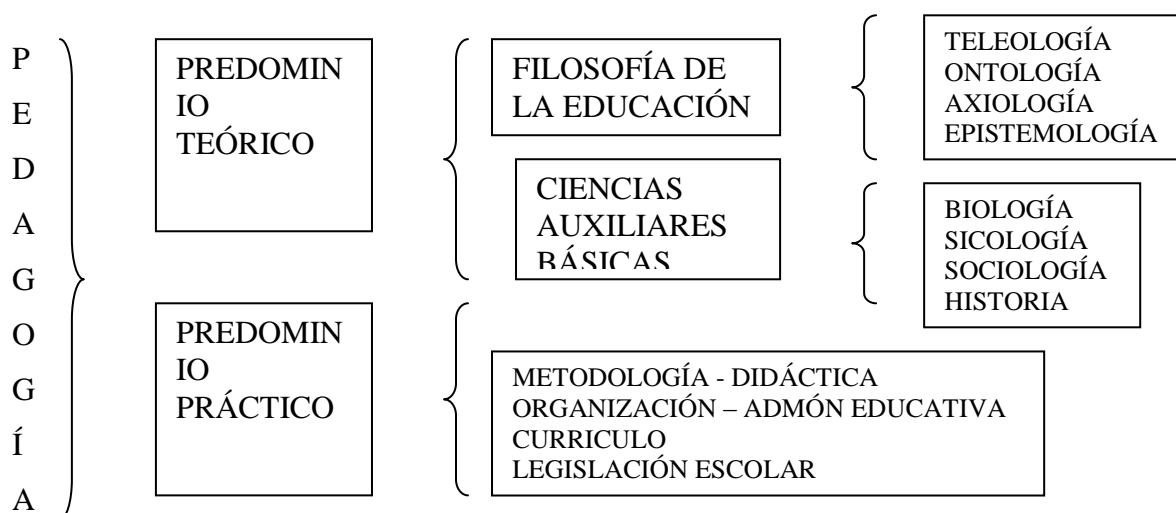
P
E
D
A
G
O
G
Í
A

PREDOMINIO TEÓRICO

FILOSOFÍA DE LA EDUCACIÓN

TELEOLOGÍA
ONTOLOGÍA
AXIOLOGÍA
EPISTEMOLOGÍA

CIENCIAS AUXILIARES BÁSICAS

BIOLOGÍA
SICOLOGÍA
SOCIOLOGÍA
HISTORIA

PREDOMINIO PRÁCTICO

METODOLOGÍA - DIDÁCTICA
ORGANIZACIÓN – ADMÓN EDUCATIVA
CURRICULO
LEGISLACIÓN ESCOLAR